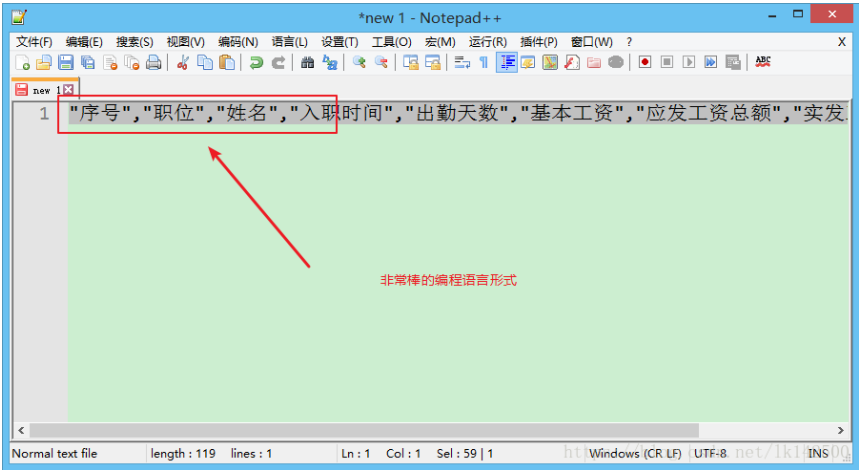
*new 1 - Notepad++

文件(F) 编辑(E) 搜索(S) 视图(V) 编码(N) 语言(L) 设置(T) 工具(O) 宏(M) 运行(R) 插件(P) 窗口(W) ? X

new 1

1 "序号","职位","姓名","入职时间","出勤天数","基本工资","应发工资总额","实发

非常棒的编程语言形式

Normal text file length : 119 lines : 1 Ln : 1 Col : 1 Sel : 59 | 1 Windows (CR LF) UTF-8 INS

https://blog.csdn.net/lk1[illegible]